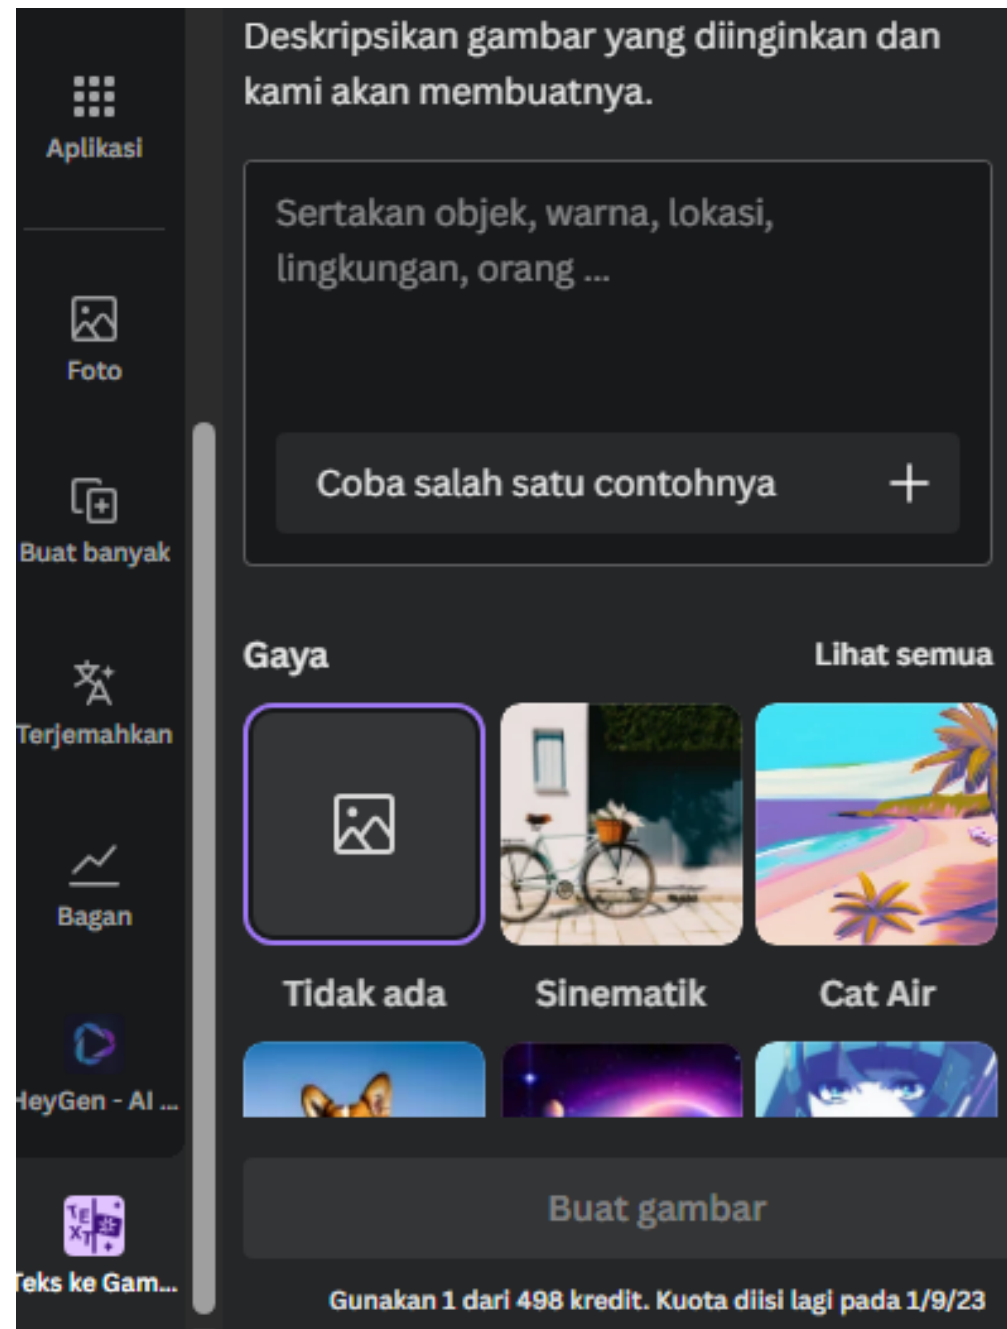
Aplikasi

Foto

Buat banyak

Terjemahkan

Bagan

HeyGen - AI ...

Teks ke Gam...

Deskripsikan gambar yang diinginkan dan kami akan membuatnya.

Sertakan objek, warna, lokasi, lingkungan, orang ...

Coba salah satu contohnya +

Gaya

Lihat semua

Tidak ada

Sinematik

Cat Air

Buat gambar

Gunakan 1 dari 498 kredit. Kuota diisi lagi pada 1/9/23